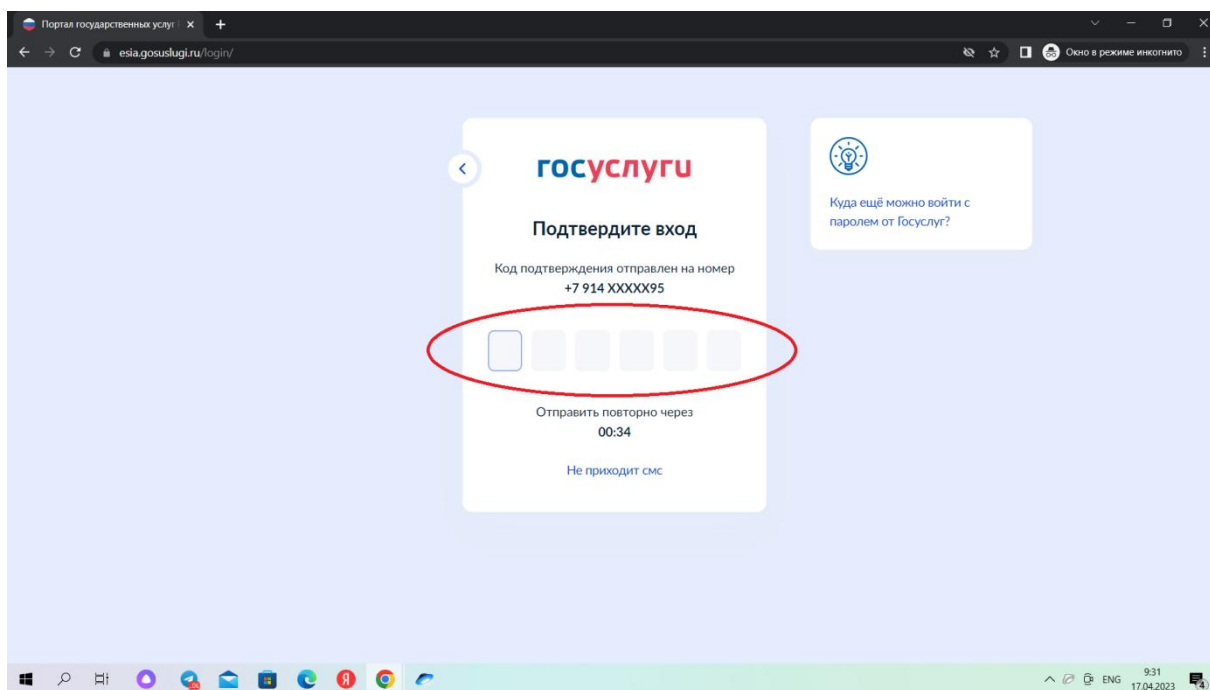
Портал государственных услуг

esia.gosuslugi.ru/login/

Окно в режиме инкогнито

госуслуги

Подтвердите вход

Код подтверждения отправлен на номер +7 914 XXXXX95

Отправить повторно через
00:34

Не приходит смс

Куда ещё можно войти с паролем от Госуслуг?

ENG 9:31 17.04.2023